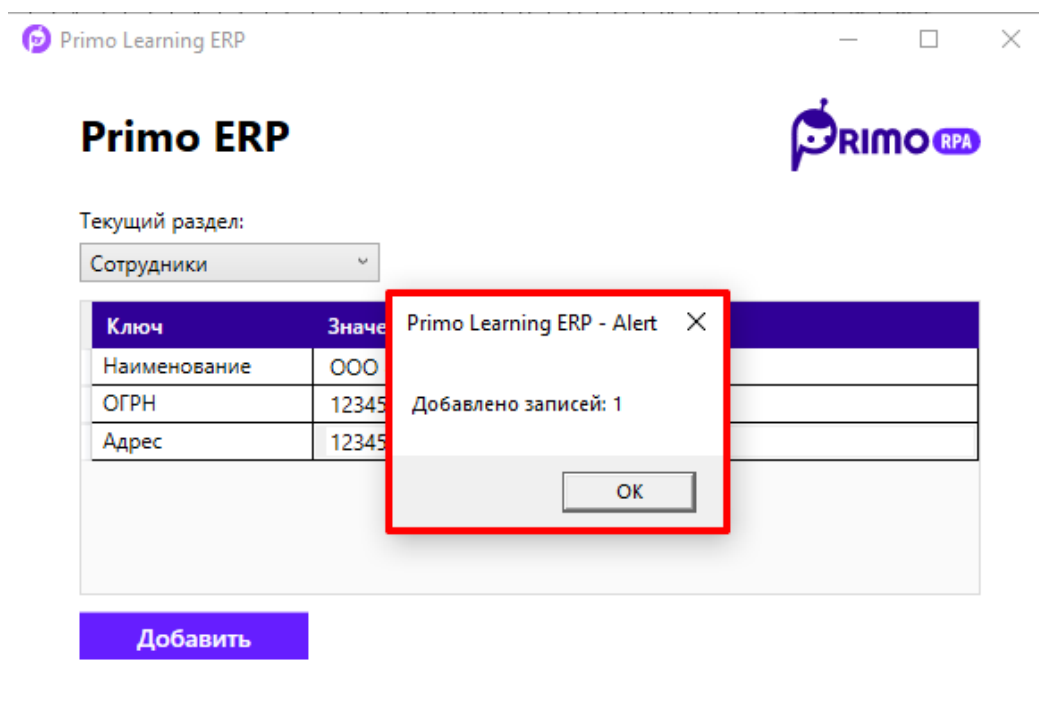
Primo Learning ERP

Primo ERP

PRIMO RPA

Текущий раздел:

Сотрудники

| Ключ | Значе |
|---|---|
| Наименование | ООО |
| ОГРН | 12345 |
| Адрес | 12345 |

Primo Learning ERP - Alert

Добавлено записей: 1

OK

Добавить